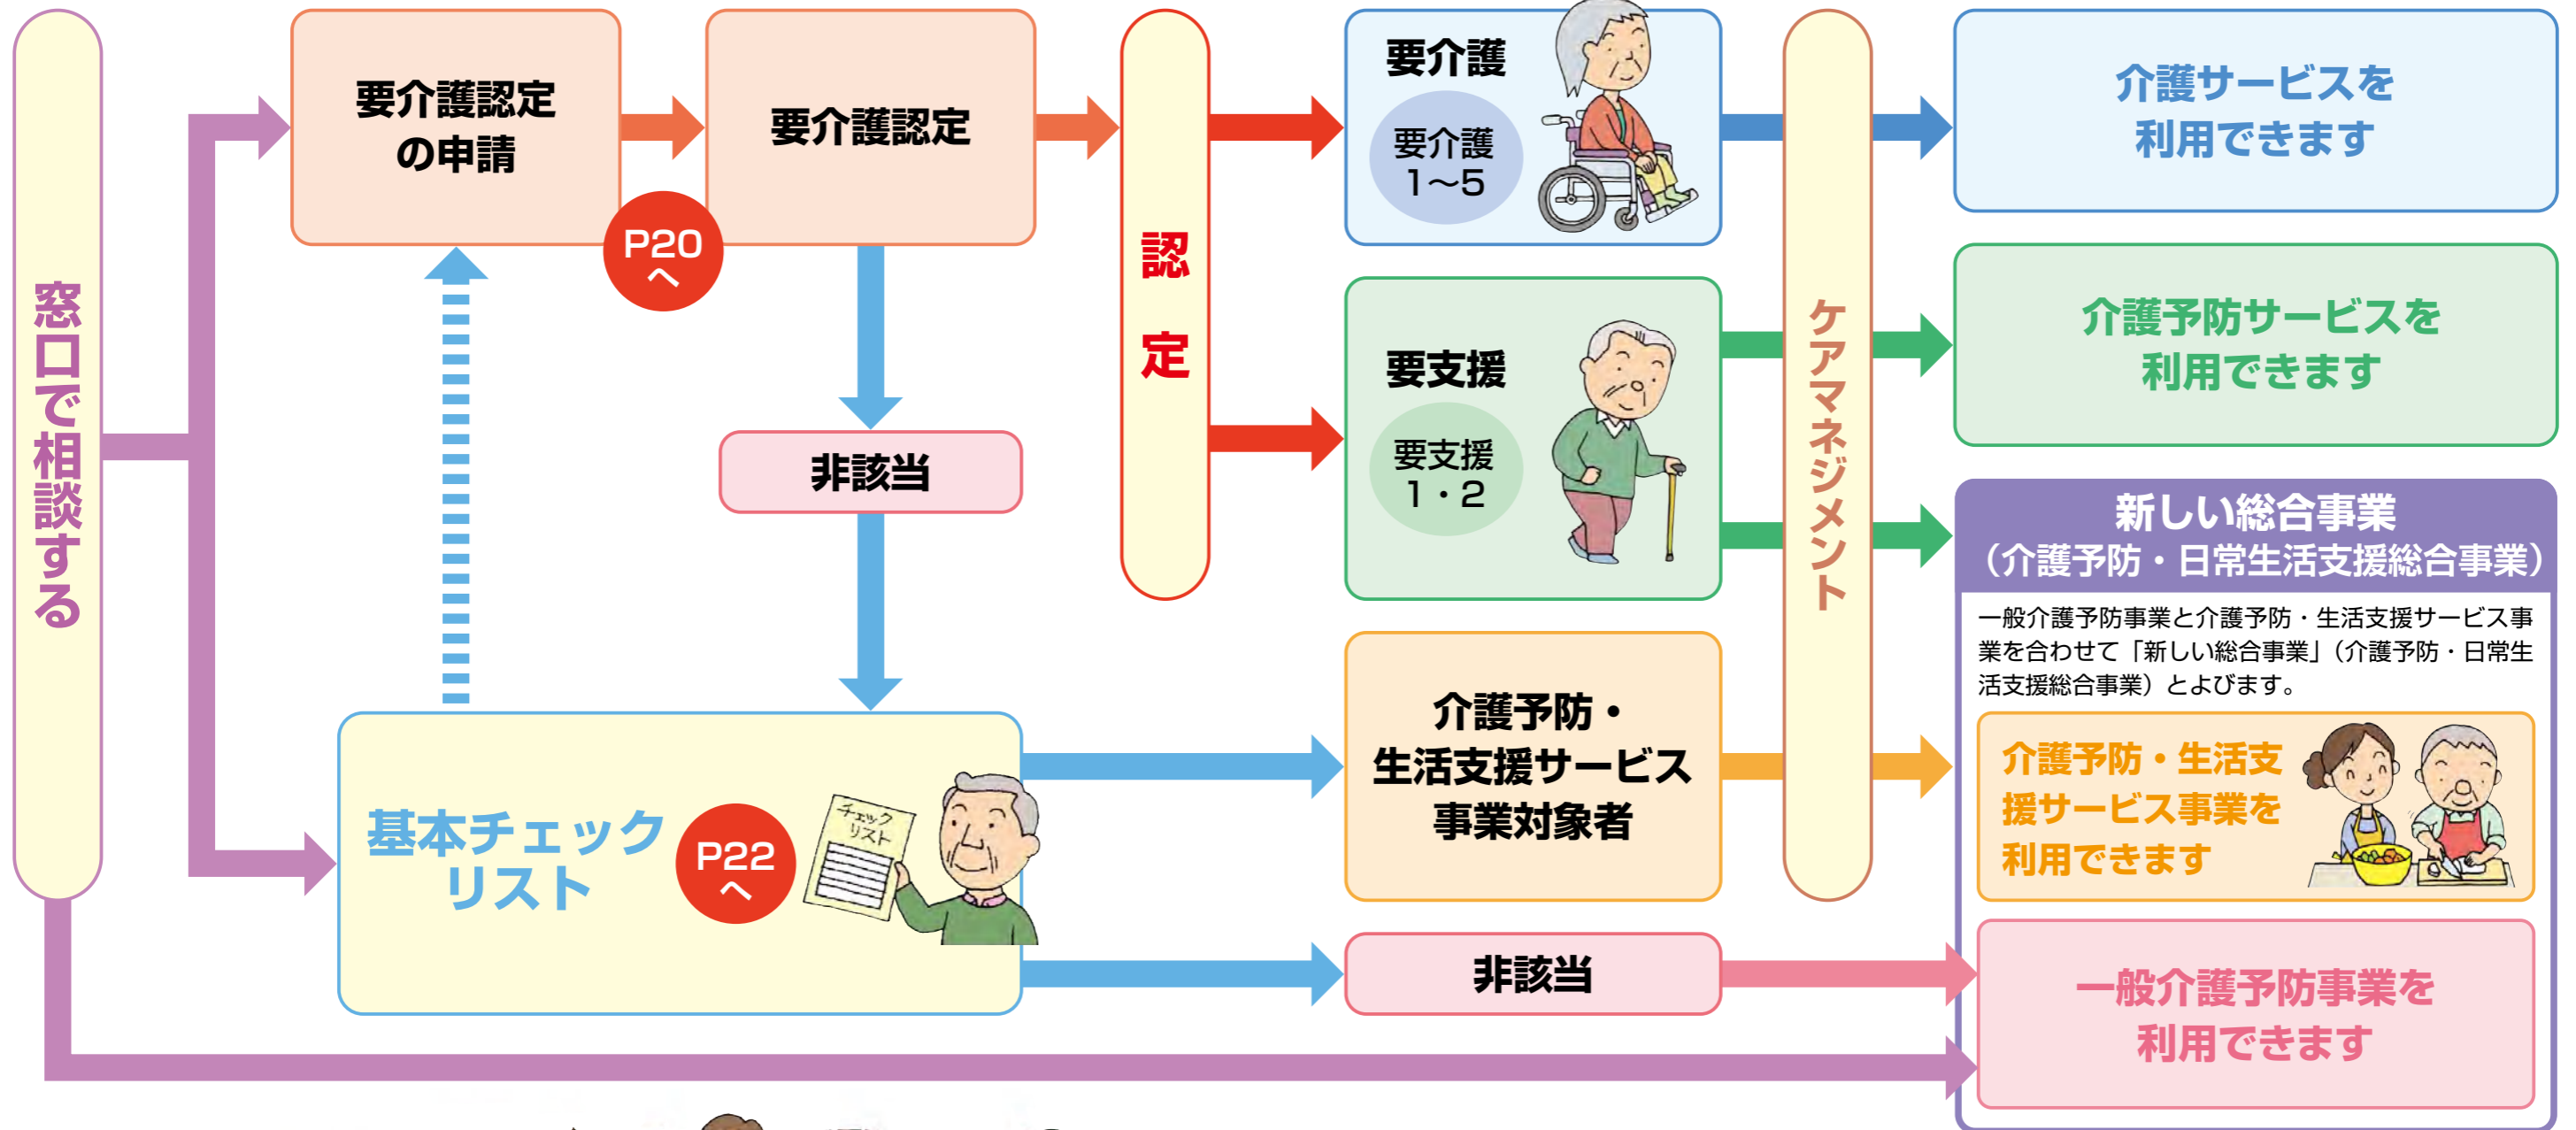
窓口で相談する

要介護認定の申請

P20へ

要介護認定

非該当

認定

要介護

要介護 1～5

要支援

要支援 1・2

ケアマネジメント

介護サービスを利用できます

介護予防サービスを利用できます

新しい総合事業（介護予防・日常生活支援総合事業）

一般介護予防事業と介護予防・生活支援サービス事業を合わせて「新しい総合事業」（介護予防・日常生活支援総合事業）とよびます。

介護予防・生活支援サービス事業を利用できます

基本チェックリスト

P22へ

チェックリスト

介護予防・生活支援サービス事業対象者

非該当

一般介護予防事業を利用できます